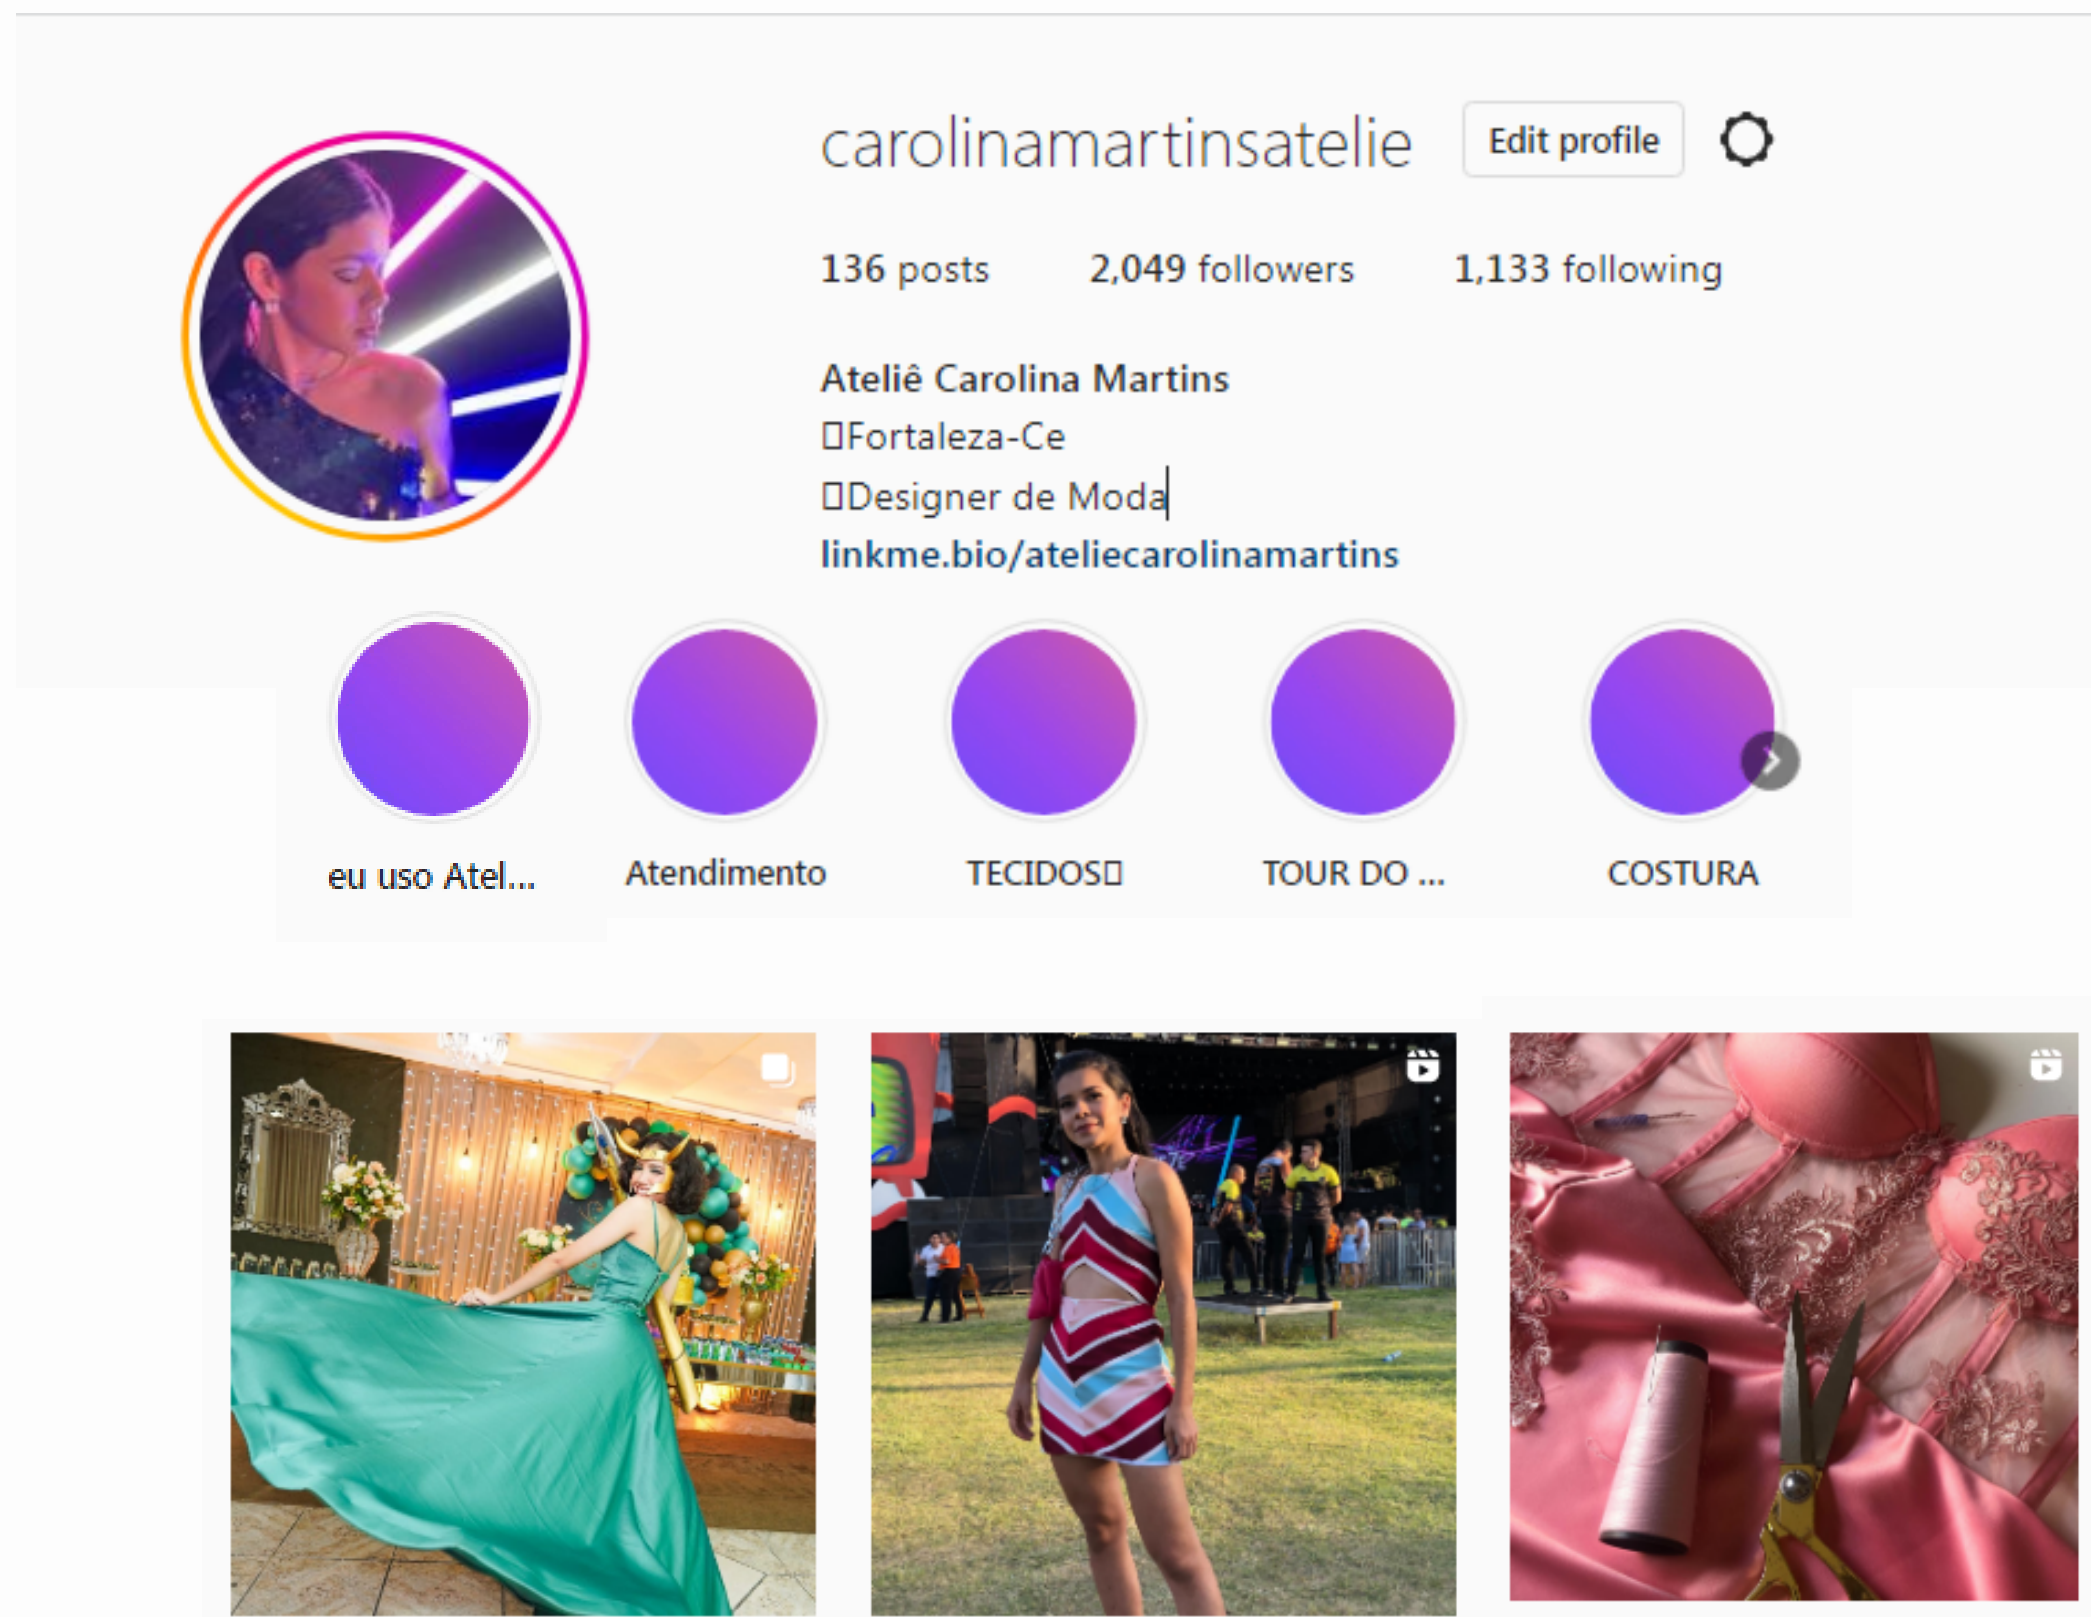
carolinamartinsatelie

Edit profile

136 posts 2,049 followers 1,133 following

Ateliê Carolina Martins
□Fortaleza-Ce
□Designer de Moda
linkme.bio/ateliecarolinamartins

eu uso Atel...
Atendimento
TECIDOS□
TOUR DO ...
COSTURA